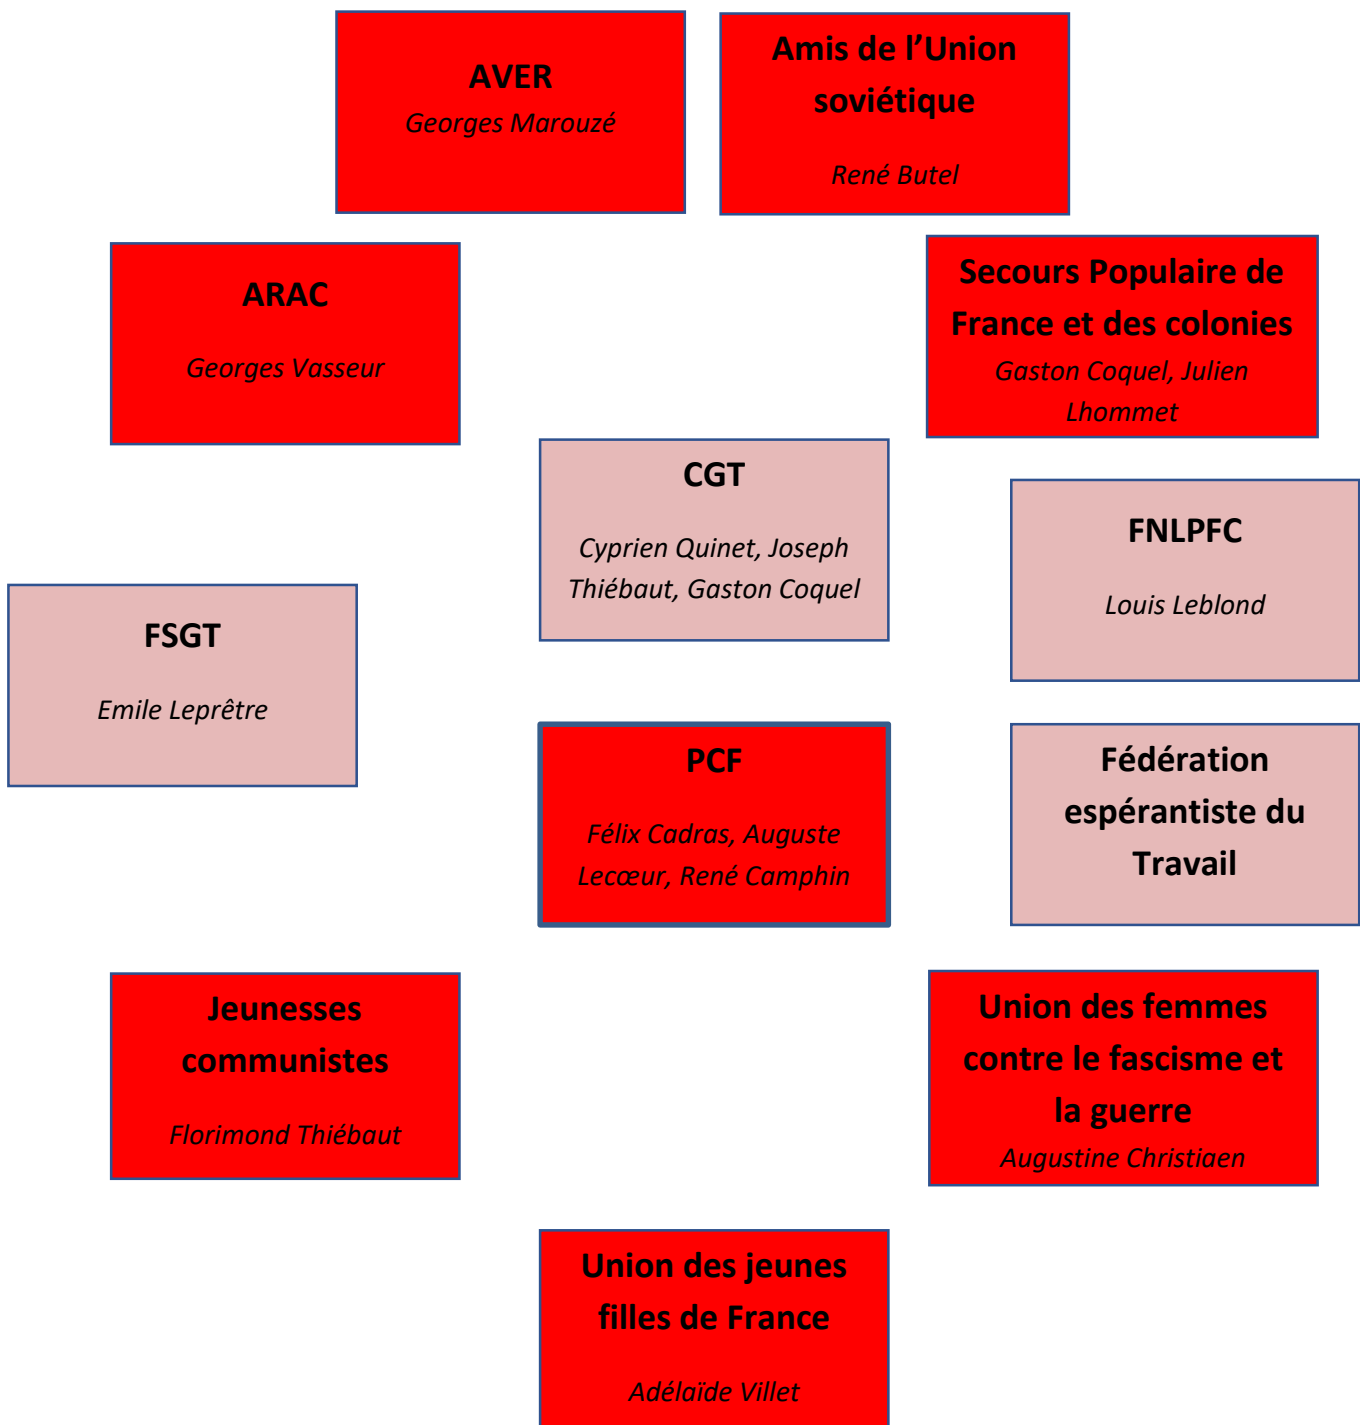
AVER

Georges Marouzé

Amis de l'Union soviétique

René Butel

ARAC

Georges Vasseur

Secours Populaire de France et des colonies

Gaston Coquel, Julien Lhommet

CGT

Cyprien Quinet, Joseph Thiébaut, Gaston Coquel

FNLPFC

Louis Leblond

FSGT

Emile Leprêtre

PCF

Félix Cadras, Auguste Lecœur, René Camphin

Fédération espérantiste du Travail

Jeunesses communistes

Florimond Thiébaut

Union des femmes contre le fascisme et la guerre

Augustine Christiaen

Union des jeunes filles de France

Adélaïde Villet